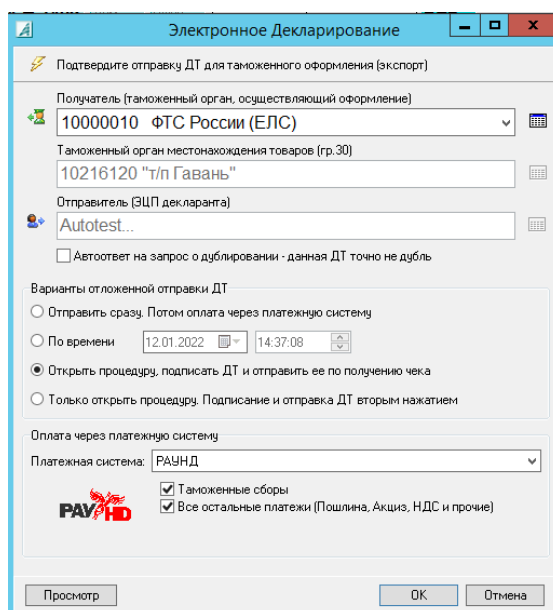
Электронное Декларирование

Подтвердите отправку ДТ для таможенного оформления (экспорт)

Получатель (таможенный орган, осуществляющий оформление)

10000010 ФТС России (ЕЛС)

Таможенный орган местонахождения товаров (гр.30)

10216120 "т/п Гавань"

Отправитель (ЭЦП декларанта)

Autotest...

Автоответ на запрос о дублировании - данная ДТ точно не дубль

Варианты отложенной отправки ДТ

Отправить сразу. Потом оплата через платежную систему

По времени 12.01.2022 14:37:08

Открыть процедуру, подписать ДТ и отправить ее по получению чека

Только открыть процедуру. Подписание и отправка ДТ вторым нажатием

Оплата через платежную систему

Платежная система: РАУНД

PAYHD

Таможенные сборы

Все остальные платежи (Пошлина, Акциз, НДС и прочие)

Просмотр

OK

Отмена